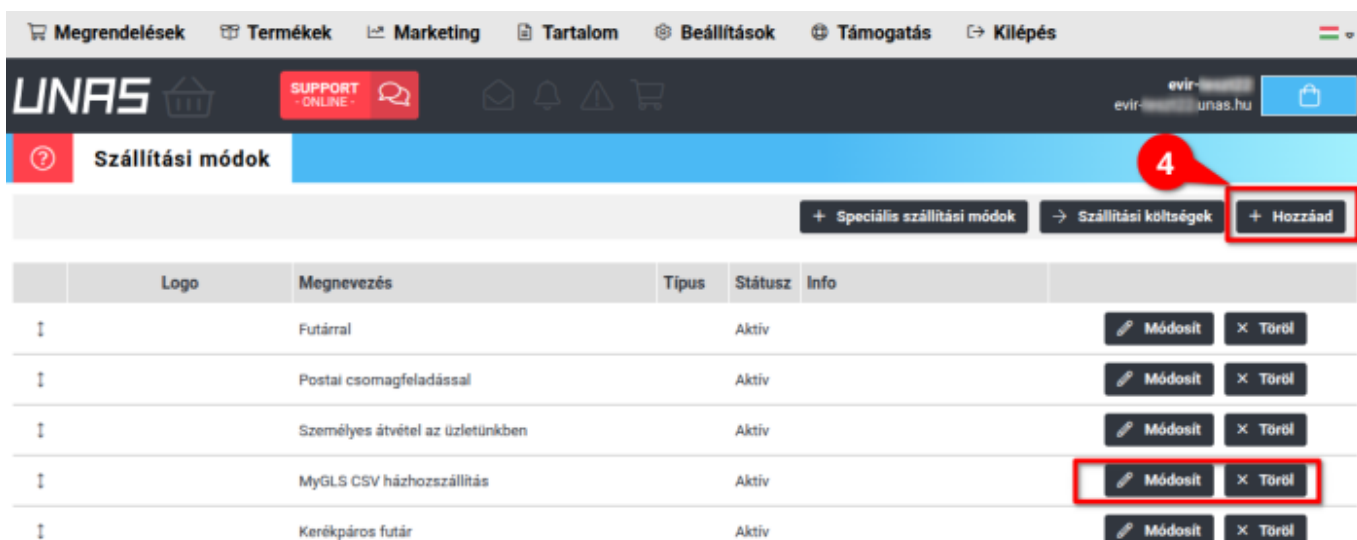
Megrendelések Termékek Marketing Tartalom Beállítások Támogatás Kilépés

UNAS SUPPORT - ONLINE -

evir-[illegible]
evir-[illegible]unas.hu

Szállítási módok

4

+ Speciális szállítási módok → Szállítási költségek + Hozzáad

| | Logo | Megnevezés | Típus | Státusz | Info | |
|---|---|---|---|---|---|---|
| ↕ | | Futárral | | Aktív | | Módosít × Töröl |
| ↕ | | Postai csomagfeladással | | Aktív | | Módosít × Töröl |
| ↕ | | Személyes átvétel az üzletünkben | | Aktív | | Módosít × Töröl |
| ↕ | | MyGLS CSV házhozszállítás | | Aktív | | Módosít × Töröl |
| ↕ | | Kerékpáros futár | | Aktív | | Módosít × Töröl |